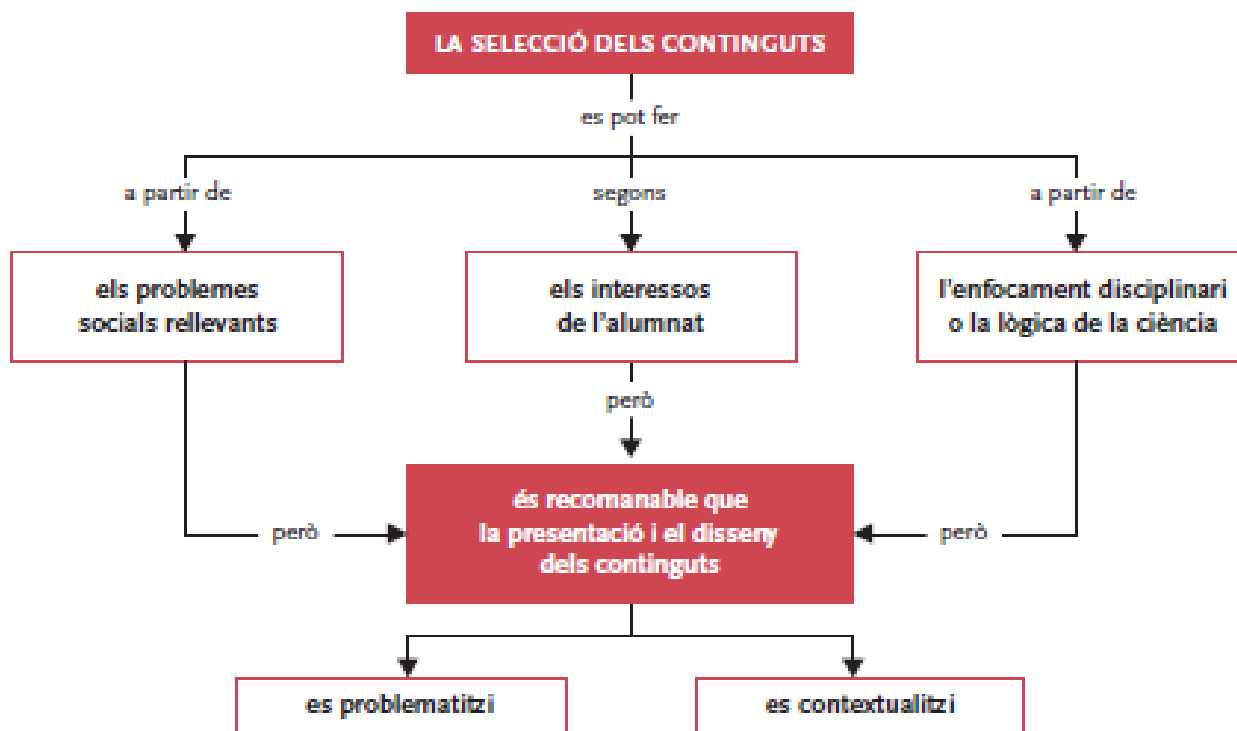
LA SELECCIÓ DELS CONTINGUTS

es pot fer

a partir de

segons

a partir de

els problemes socials rellevants

els interessos de l'alumnat

l'enfocament disciplinari o la lògica de la ciència

però

però

però

és recomanable que la presentació i el disseny dels continguts

es problematitzi

es contextualitzi